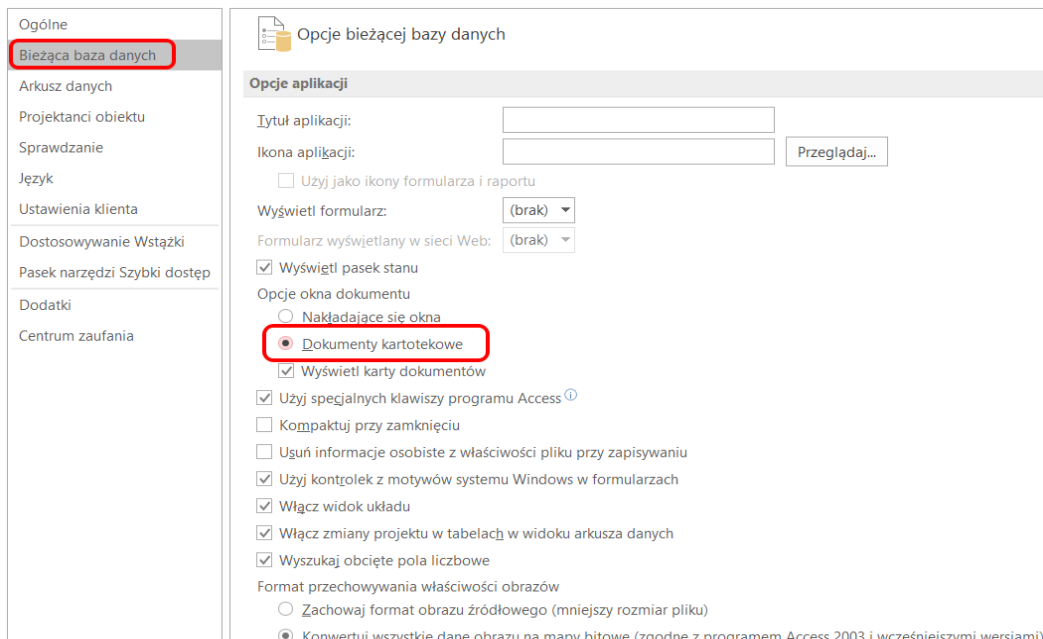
Ogólne
Bieżąca baza danych
Arkusz danych
Projektanci obiektu
Sprawdzanie
Język
Ustawienia klienta
Dostosowywanie Wstążki
Pasek narzędzi Szybki dostęp
Dodatki
Centrum zaufania

Opcje bieżącej bazy danych

Opcje aplikacji

Tytuł aplikacji:
Ikona aplikacji:
Przeglądaj...
Użyj jako ikony formularza i raportu
Wyświetl formularz: (brak)
Formularz wyświetlany w sieci Web: (brak)
Wyświetl pasek stanu
Opcje okna dokumentu
Nakładające się okna
Dokumenty kartotekowe
Wyświetl karty dokumentów
Użyj specjalnych klawiszy programu Access
Kompaktuj przy zamknięciu
Usuń informacje osobiste z właściwości pliku przy zapisywaniu
Użyj kontrolek z motywów systemu Windows w formularzach
Włącz widok układu
Włącz zmiany projektu w tabelach w widoku arkusza danych
Wyszukaj obcięte pola liczbowe
Format przechowywania właściwości obrazów
Zachowaj format obrazu źródłowego (mniejszy rozmiar pliku)
Konwertuj wszystkie dane obrazu na mapy bitowe (zgodne z programem Access 2003 i wcześniejszymi wersjami)